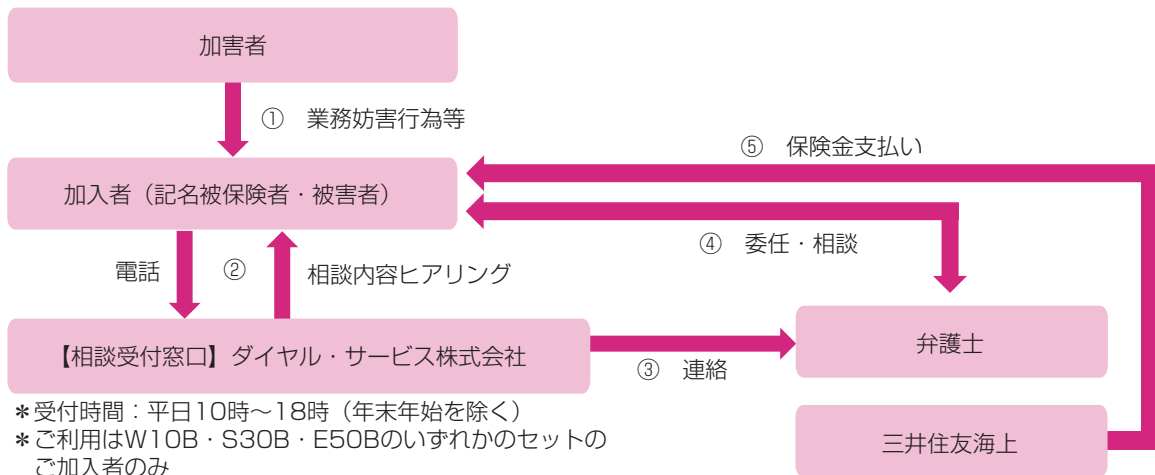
加害者

① 業務妨害行為等

⑤ 保険金支払い

加入者（記名被保険者・被害者）

④ 委任・相談

電話

②

相談内容ヒアリング

【相談受付窓口】ダイヤル・サービス株式会社

③ 連絡

弁護士

＊受付時間：平日10時〜18時（年末年始を除く）
＊ご利用はW10B・S30B・E50Bのいずれかのセットのご加入者のみ

三井住友海上